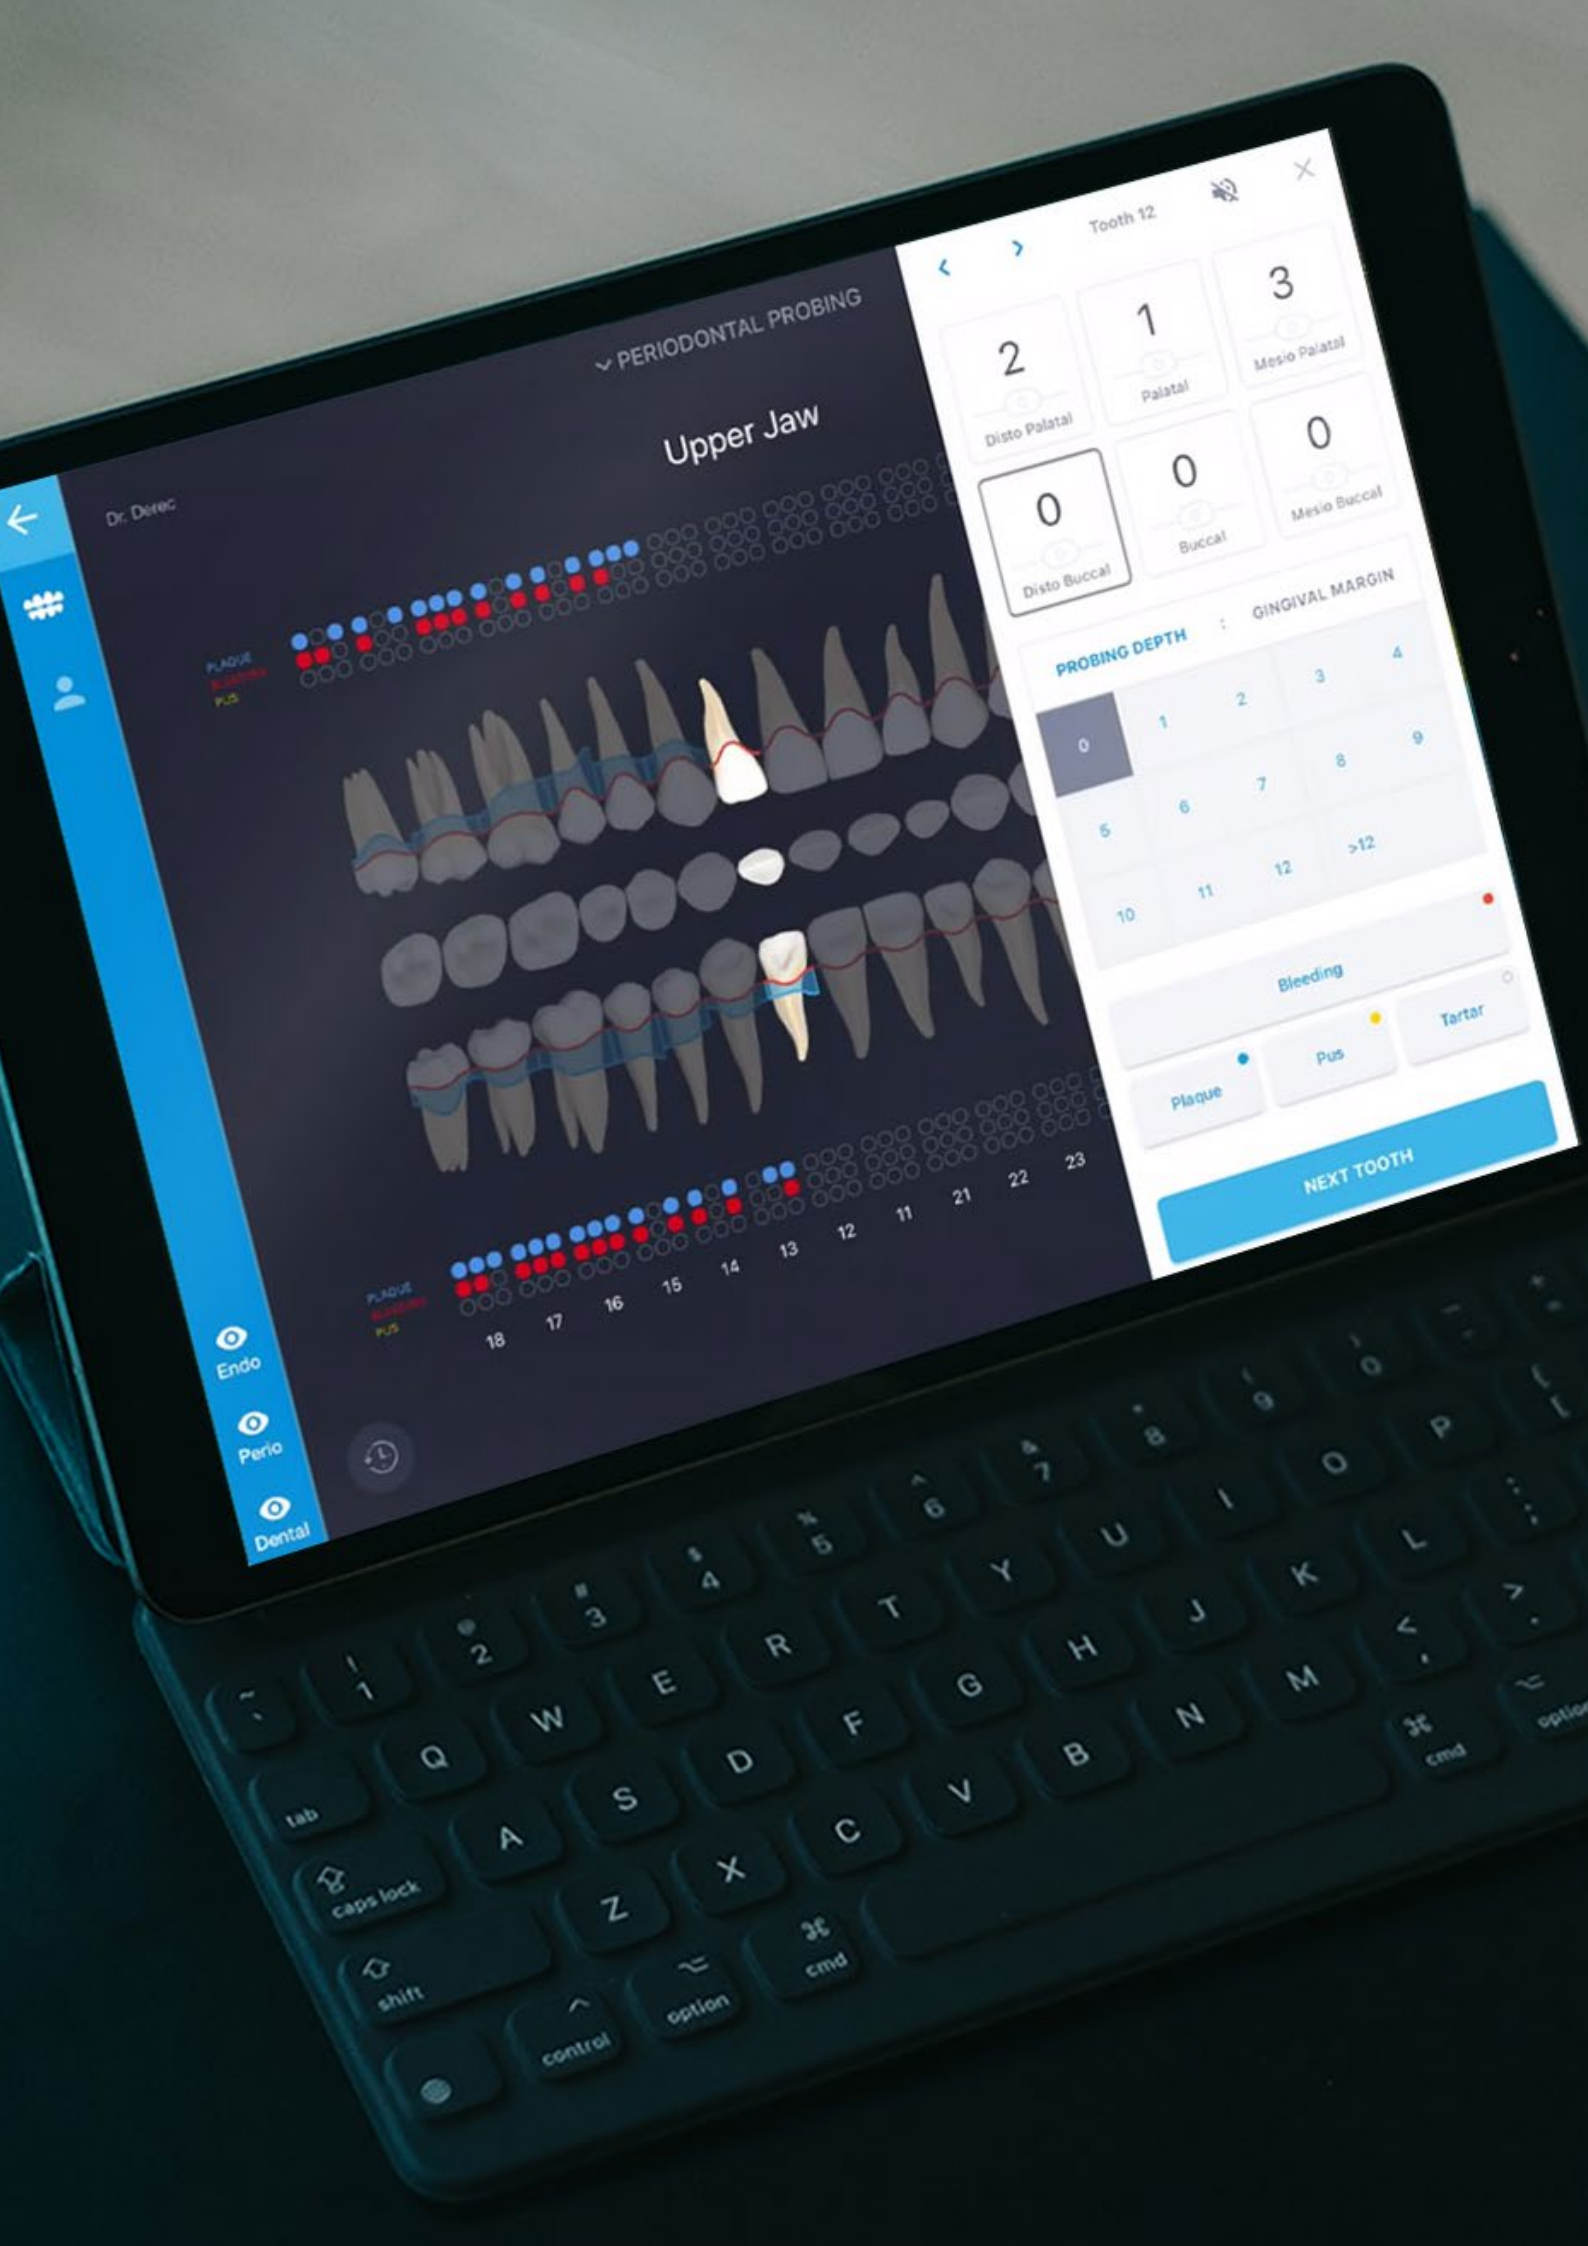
PERIODONTAL PROBING

Upper Jaw

Dr. Derec

PLAQUE
BLEEDING
PUS

PLAQUE
BLEEDING
PUS

18 17 16 15 14 13 12 11 21 22 23

Endo

Perio

Dental

Tooth 12

| 2 | 1 | 3 |
|---|---|---|
| Disto Palatal | Palatal | Mesio Palatal |
| 0 | 0 | 0 |
| Disto Buccal | Buccal | Mesio Buccal |

PROBING DEPTH : GINGIVAL MARGIN

| 0 | 1 | 2 | 3 | 4 |
|---|---|---|---|---|
| 5 | 6 | 7 | 8 | 9 |
| 10 | 11 | 12 | >12 | |

Bleeding

Plaque

Pus

Tartar

NEXT TOOTH

~ ` ! 1 @ 2 # 3 $ 4 % 5 ^ 6 & 7 * 8 ( 9 ) 0

tab Q W E R T Y U I O P

caps lock A S D F G H J K L

shift Z X C V B N M < , > .

control option cmd cmd option